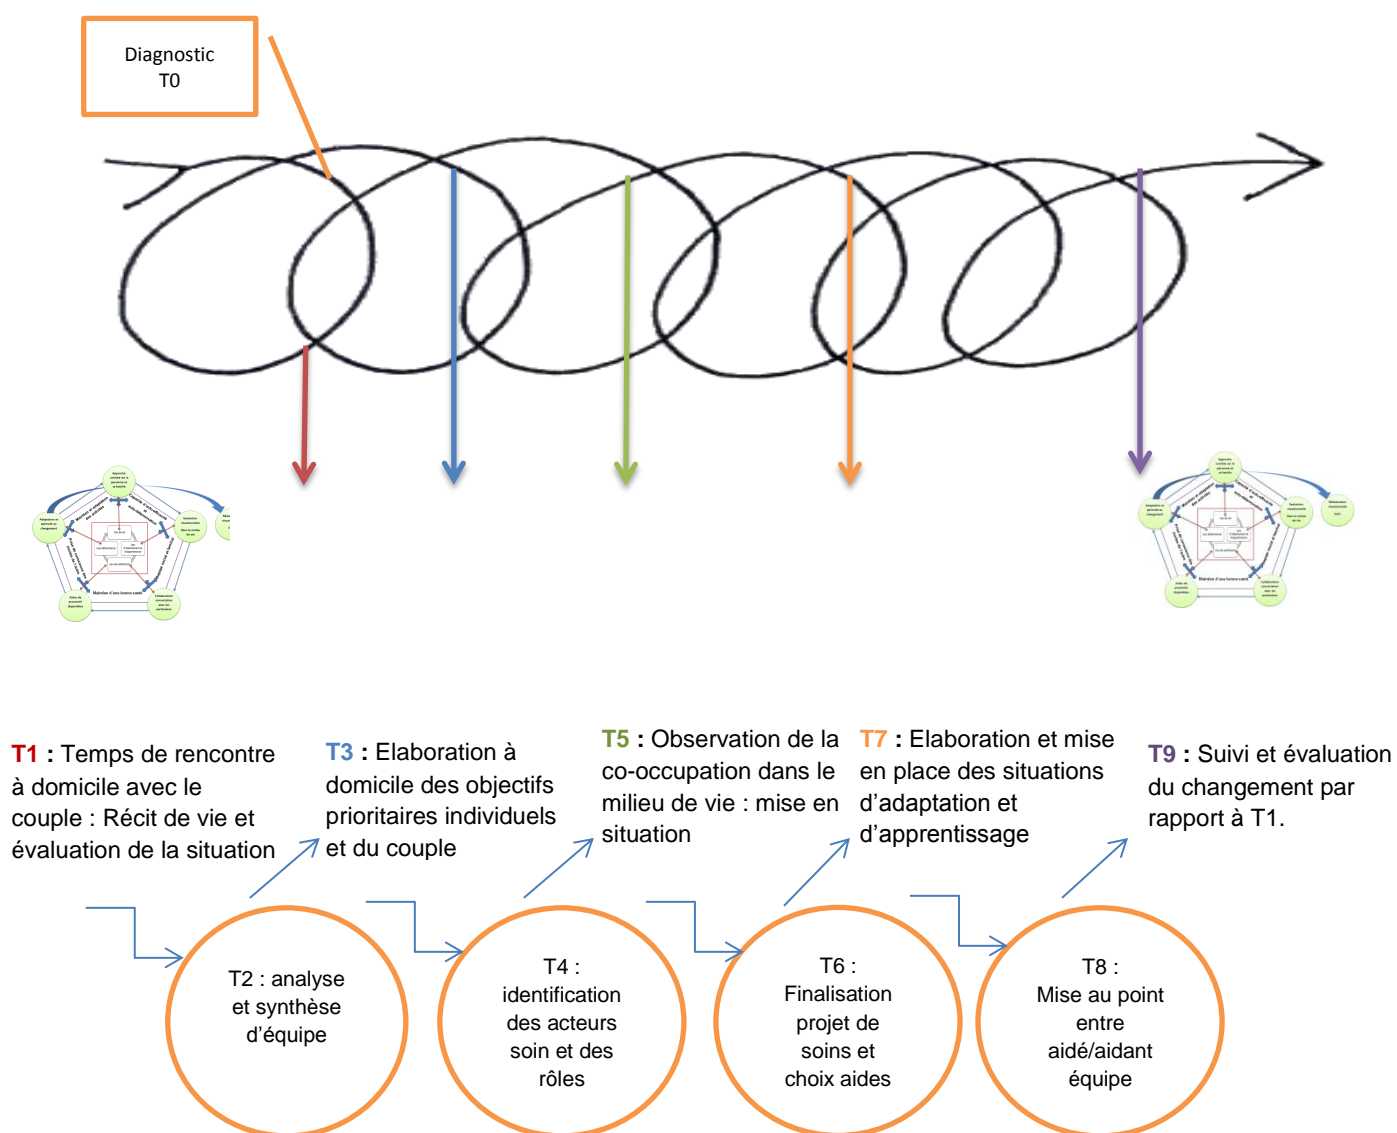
Diagnostic
T0

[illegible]

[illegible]

T1 : Temps de rencontre à domicile avec le couple : Récit de vie et évaluation de la situation

T3 : Elaboration à domicile des objectifs prioritaires individuels et du couple

T5 : Observation de la co-occupation dans le milieu de vie : mise en situation

T7 : Elaboration et mise en place des situations d'adaptation et d'apprentissage

T9 : Suivi et évaluation du changement par rapport à T1.

T2 : analyse et synthèse d'équipe

T4 : identification des acteurs soin et des rôles

T6 : Finalisation projet de soins et choix aides

T8 : Mise au point entre aidé/aidant équipe